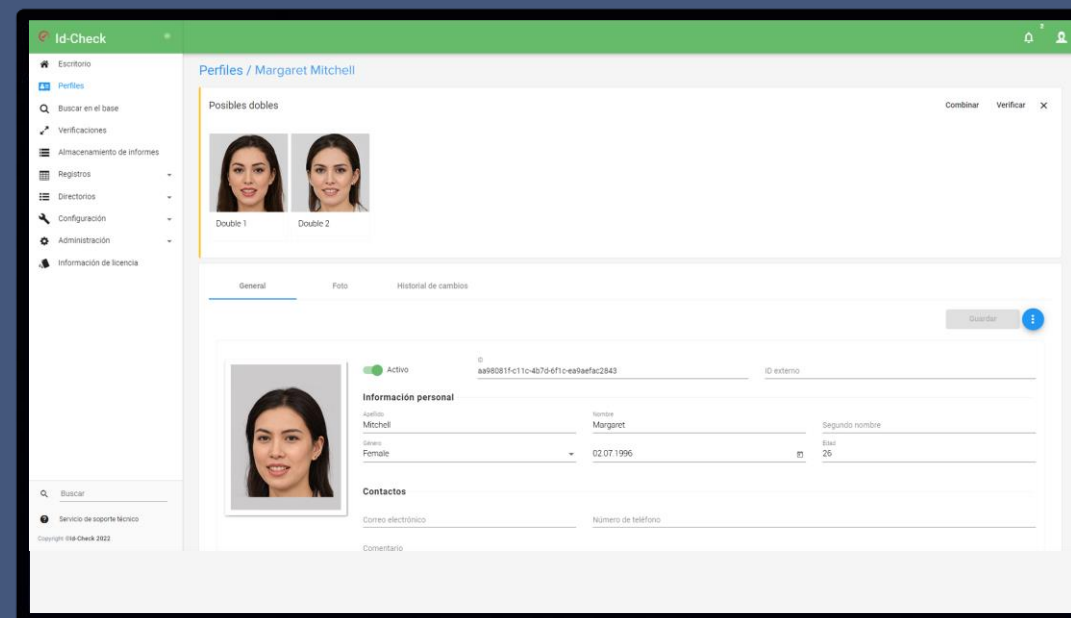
Id-Check

Escritorio
Perfiles
Buscar en el base
Verificaciones
Almacenamiento de informes
Registros
Directorios
Configuración
Administración
Información de licencia

Buscar
Servicio de soporte técnico
Copyright Id-Check 2022

Perfiles / Margaret Mitchell

Posibles dobles
Combinar
Verificar
Double 1
Double 2

General
Foto
Historial de cambios

Guardar

Activo
ID
aa98081f-c11c-4b7d-6f1c-ea9aefac2843
ID externo

Información personal
Apellido
Mitchell
Nombre
Margaret
Segundo nombre
Género
Female
02.07.1996
Edad
26

Contactos
Correo electrónico
Número de teléfono
Comentario